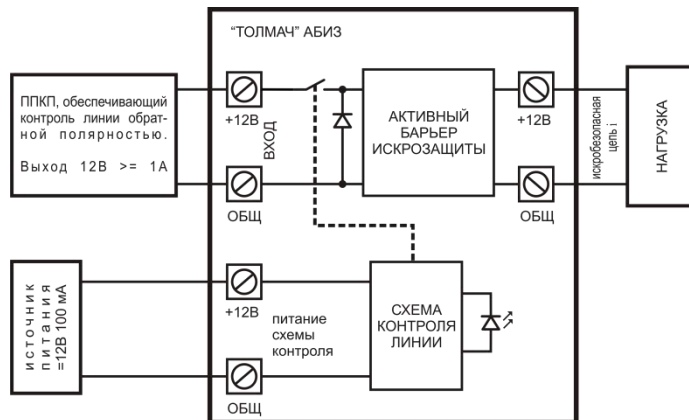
"ТОЛМАЧ" АБИЗ

ППКП, обеспечивающий контроль линии обратной полярностью.

Выход 12В >= 1А

+12В

ВХОД

ОБЩ

АКТИВНЫЙ БАРЬЕР ИСКРОЗАЩИТЫ

+12В

ОБЩ

искробезопасная цепь i

НАГРУЗКА

источник питания =12В 100 мА

+12В

питание схемы контроля

ОБЩ

СХЕМА КОНТРОЛЯ ЛИНИИ